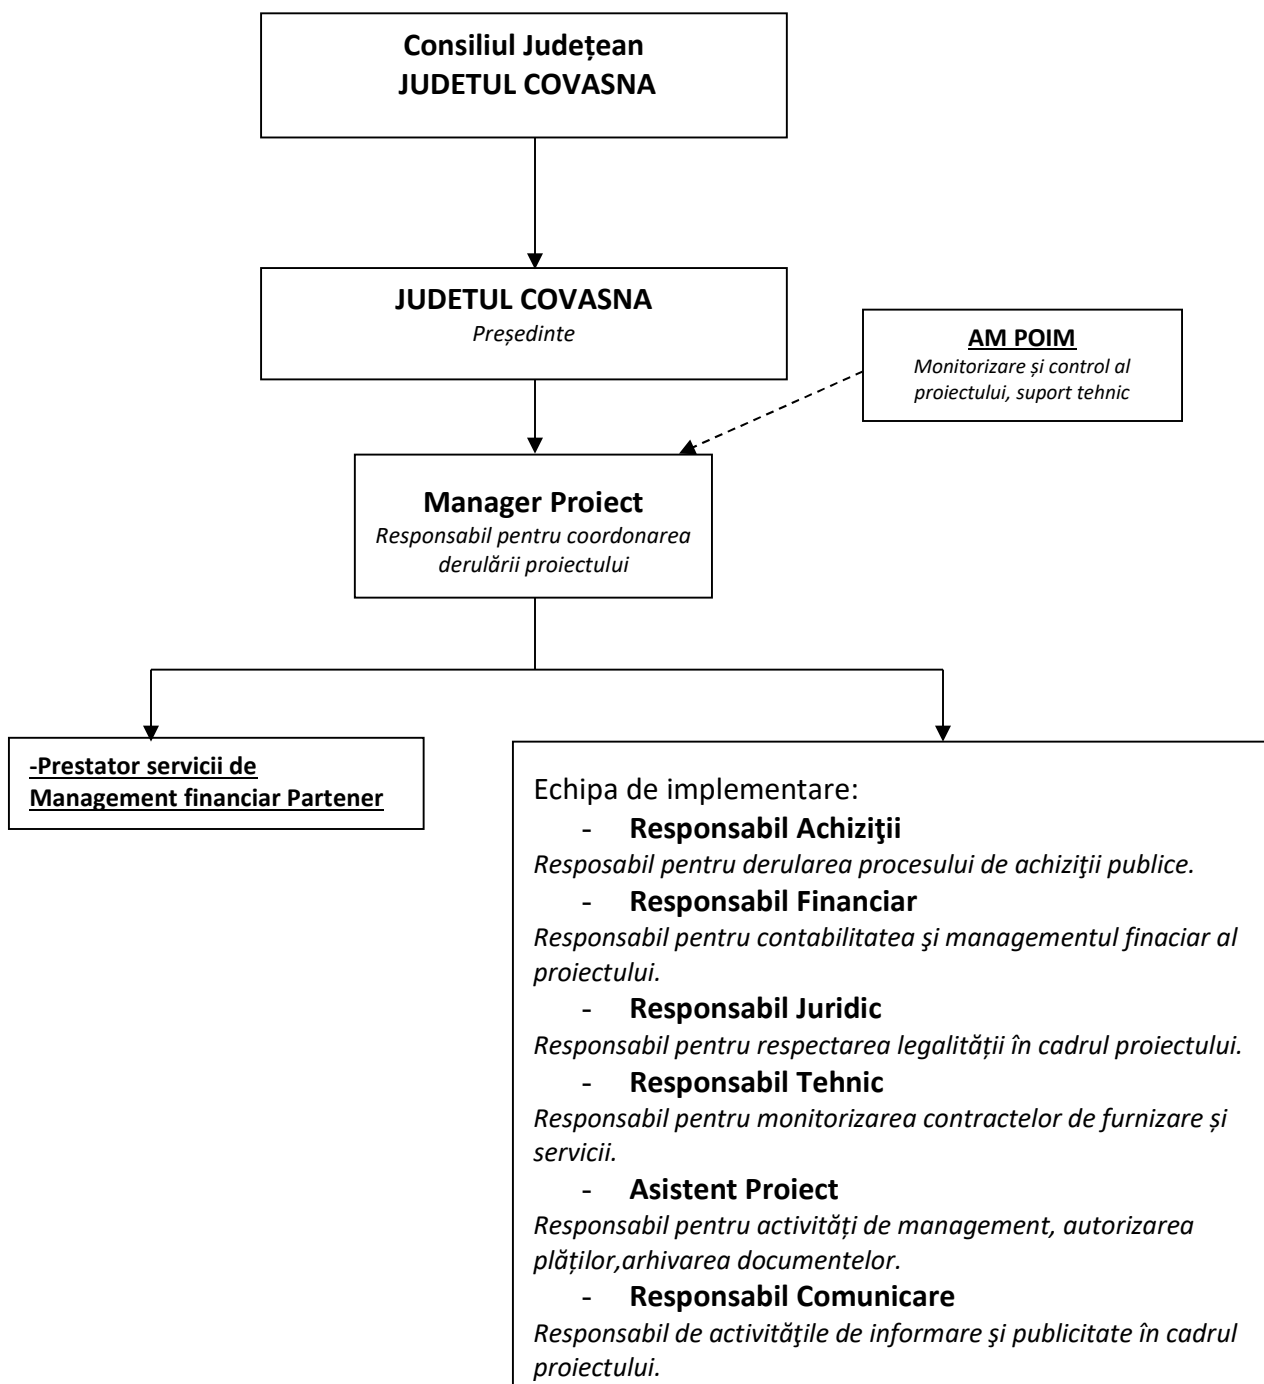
Consiliul Județean
JUDETUL COVASNA

JUDETUL COVASNA
Președinte

AM POIM
Monitorizare și control al proiectului, suport tehnic

Manager Proiect
Responsabil pentru coordonarea derulării proiectului

-Prestator servicii de Management financiar Partener

Echipa de implementare:
- Responsabil Achiziţii
Resposabil pentru derularea procesului de achiziţii publice.
- Responsabil Financiar
Responsabil pentru contabilitatea şi managementul finaciar al proiectului.
- Responsabil Juridic
Responsabil pentru respectarea legalității în cadrul proiectului.
- Responsabil Tehnic
Responsabil pentru monitorizarea contractelor de furnizare și servicii.
- Asistent Proiect
Responsabil pentru activități de management, autorizarea plăților,arhivarea documentelor.
- Responsabil Comunicare
Responsabil de activităţile de informare şi publicitate în cadrul proiectului.